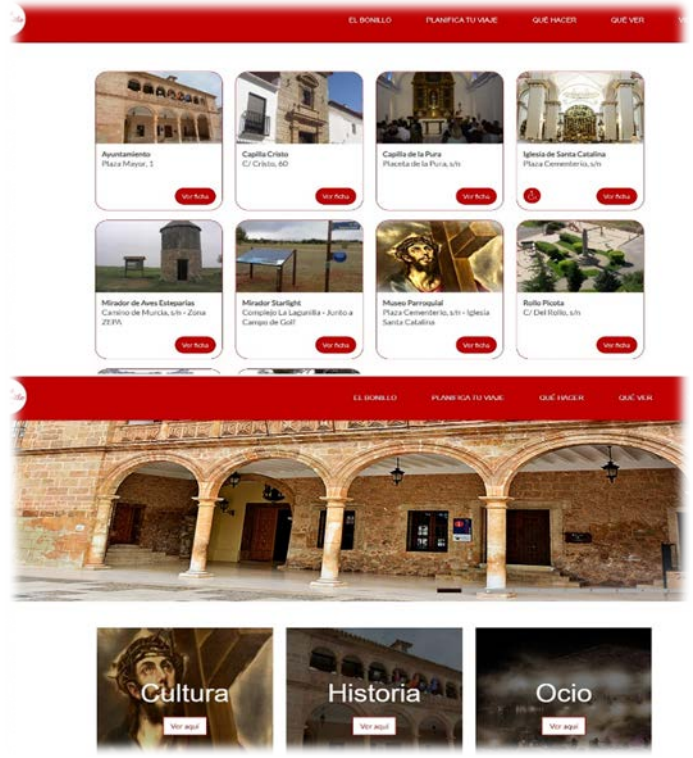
EL BONILLO PLANIFICA TU VIAJE QUÉ HACER QUÉ VER

Ayuntamiento
Plaza Mayor, 1
Ver ficha

Capilla Cristo
C/ Cristo, 60
Ver ficha

Capilla de la Pura
Placeta de la Pura, s/n
Ver ficha

Iglesia de Santa Catalina
Plaza Cementerio, s/n
Ver ficha

Mirador de Aves Esteparias
Camino de Murcia, s/n - Zona ZEPA
Ver ficha

Mirador Starlight
Complejo La Lagunilla - Junto a Campo de Golf
Ver ficha

Museo Parroquial
Plaza Cementerio, s/n - Iglesia Santa Catalina
Ver ficha

Rollo Picota
C/ Del Rollo, s/n
Ver ficha

EL BONILLO PLANIFICA TU VIAJE QUÉ HACER QUÉ VER

Cultura
Ver aquí

Historia
Ver aquí

Ocio
Ver aquí